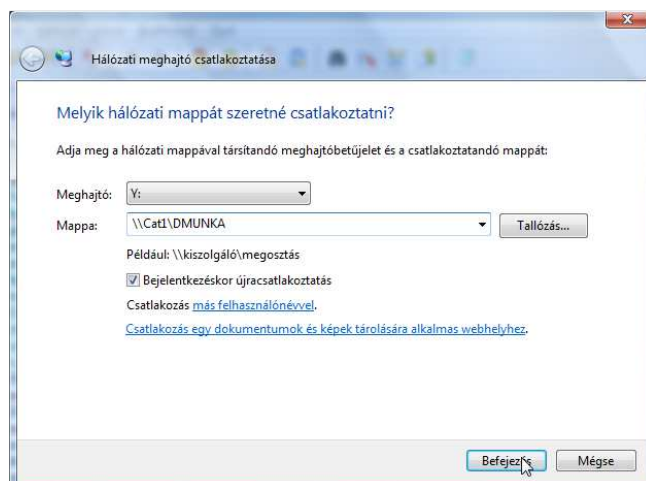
Hálózati meghajtó csatlakoztatása

Melyik hálózati mappát szeretné csatlakoztatni?

Adja meg a hálózati mappával társítandó meghajtóbetűjelet és a csatlakoztatandó mappát:

Meghajtó: Y:

Mappa: \\Cat1\DMUNKA

Tallózás...

Például: \\kiszolgáló\megosztás

Bejelentkezéskor újracsatlakoztatás

Csatlakozás más felhasználónévvel.

Csatlakozás egy dokumentumok és képek tárolására alkalmas webhelyhez.

Befejezés

Mégse